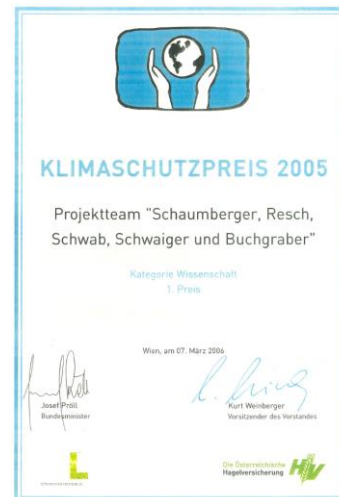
KLIMASCHUTZPREIS 2005

Projektteam "Schaumberger, Resch, Schwab, Schwaiger und Buchgraber"

Kategorie Wissenschaft
1. Preis

Wien, am 07. März 2006

Josef Pröll
Bundesminister

Kurt Weinberger
Vorsitzender des Vorstandes

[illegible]

Die Österreichische Hagelversicherung